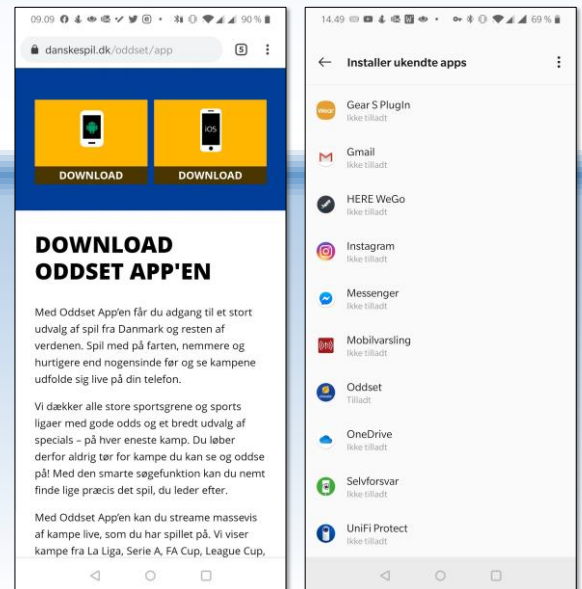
09.09 90 %

danskespil.dk/oddset/app

5

iOS

DOWNLOAD

DOWNLOAD

DOWNLOAD ODDSET APP'EN

Med Oddset App'en får du adgang til et stort udvalg af spil fra Danmark og resten af verdenen. Spil med på farten, nemmere og hurtigere end nogensinde før og se kampene udfolde sig live på din telefon.

Vi dækker alle store sportsgrene og sports ligaer med gode odds og et bredt udvalg af specials – på hver eneste kamp. Du løber derfor aldrig tør for kampe du kan se og oddse på! Med den smarte søgefunktion kan du nemt finde lige præcis det spil, du leder efter.

Med Oddset App'en kan du streame massevis af kampe live, som du har spillet på. Vi viser kampe fra La Liga, Serie A, FA Cup, League Cup,

14.49 69 %

Installer ukendte apps

Gear S PlugIn
Ikke tilladt

Gmail
Ikke tilladt

HERE WeGo
Ikke tilladt

Instagram
Ikke tilladt

Messenger
Ikke tilladt

Mobilvarsling
Ikke tilladt

Oddset
Tilladt

OneDrive
Ikke tilladt

Selvforsvar
Ikke tilladt

UniFi Protect
Ikke tilladt